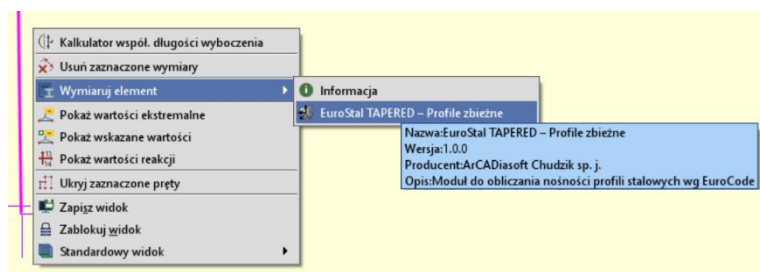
Kalkulator współ. długości wyboczenia
Usuń zaznaczone wymiary
Wymiaruj element
Pokaż wartości ekstremalne
Pokaż wskazane wartości
Pokaż wartości reakcji
Ukryj zaznaczone pręty
Zapisz widok
Zablokuj widok
Standardowy widok

Informacja
EuroStal TAPERED – Profile zbieżne

Nazwa:EuroStal TAPERED – Profile zbieżne
Wersja:1.0.0
Producent:ArCADiasoft Chudzik sp. j.
Opis:Moduł do obliczania nośności profili stalowych wg EuroCode